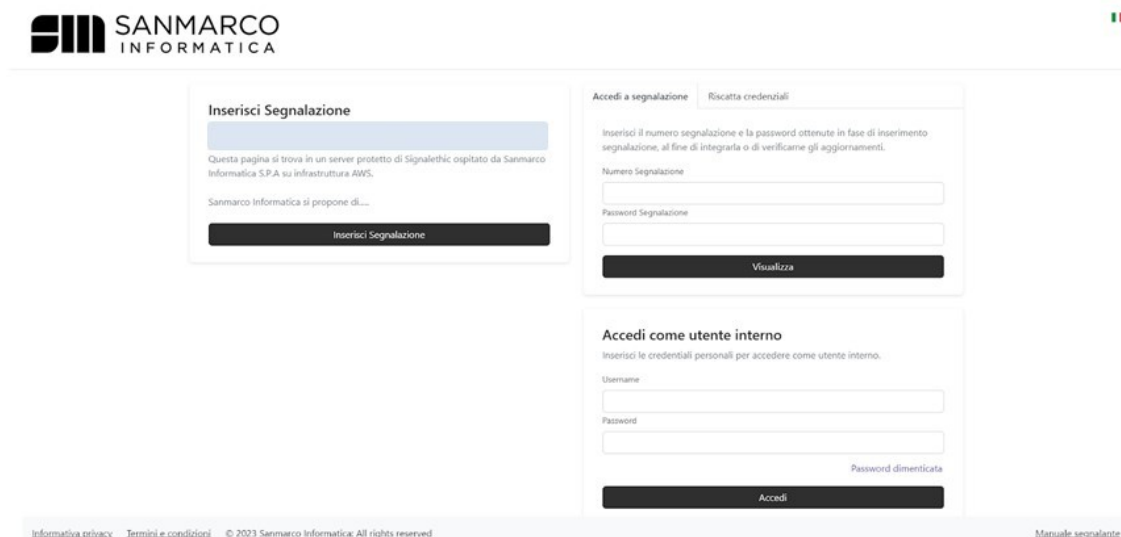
SANMARCO
INFORMATICA

Inserisci Segnalazione

Questa pagina si trova in un server protetto di Signalethic ospitato da Sanmarco Informatica S.P.A su infrastruttura AWS.

Sanmarco Informatica si propone di.....

Inserisci Segnalazione

Accedi a segnalazione | Riscatta credenziali

Inserisci il numero segnalazione e la password ottenute in fase di inserimento segnalazione, al fine di integrarla o di verificarne gli aggiornamenti.

Numero Segnalazione

Password Segnalazione

Visualizza

Accedi come utente interno

Inserisci le credentiali personali per accedere come utente interno.

Username

Password

Password dimenticata

Accedi

Informativa privacy Termini e condizioni © 2023 Sanmarco Informatica: All rights reserved

Manuale segnalante